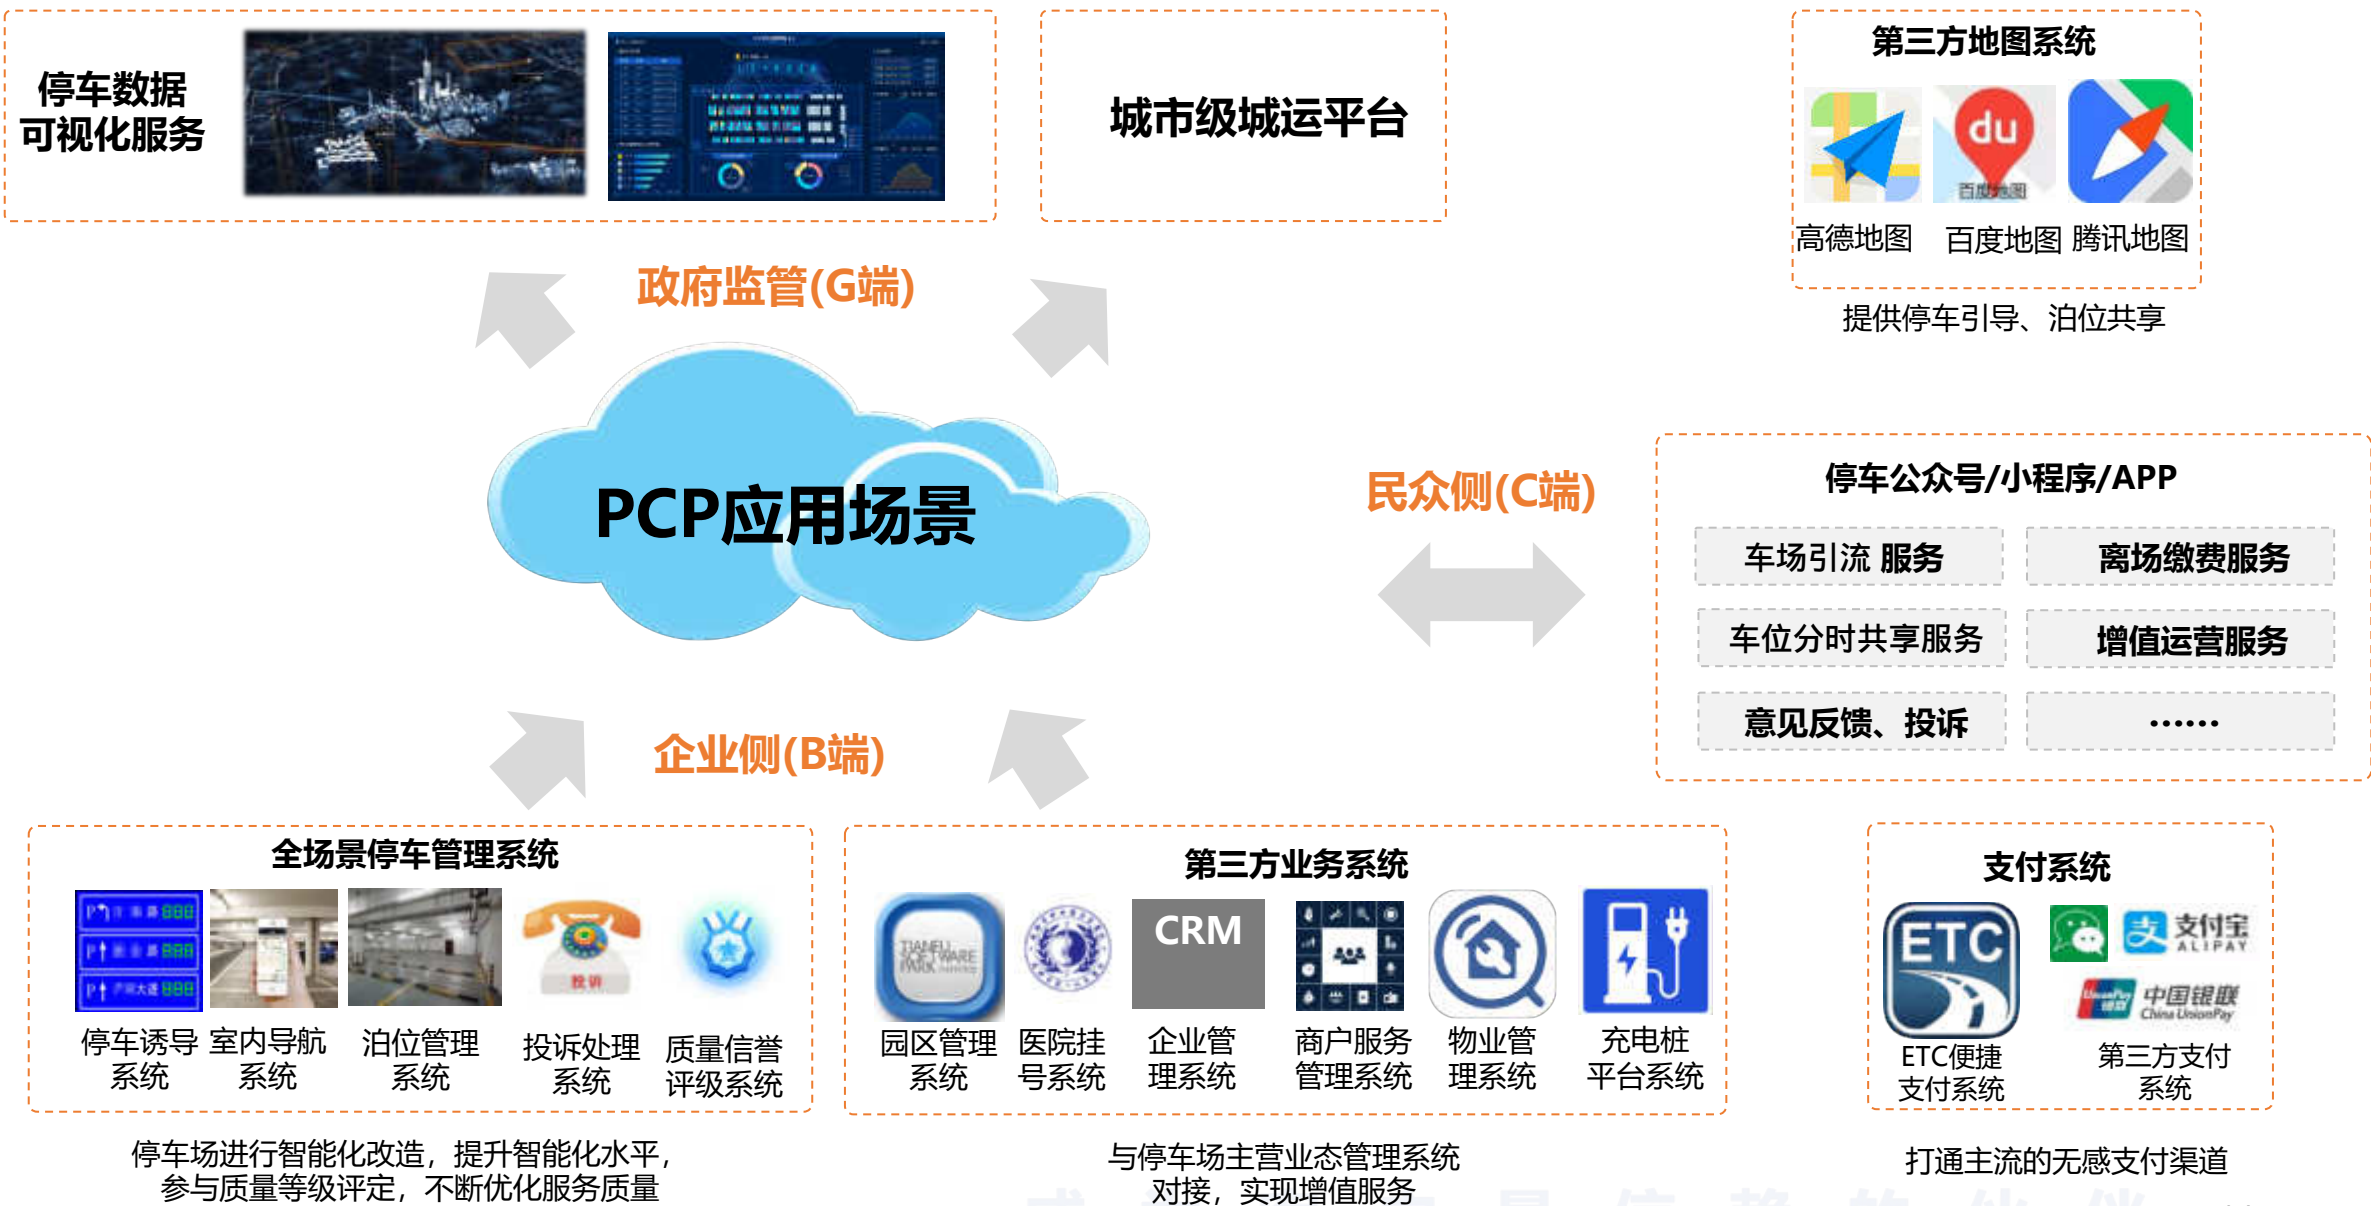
停车数据
可视化服务

城市级城运平台

第三方地图系统

du

高德地图 百度地图 腾讯地图

提供停车引导、泊位共享

政府监管(G端)

PCP应用场景

民众侧(C端)

停车公众号/小程序/APP

车场引流 服务 | 离场缴费服务
车位分时共享服务 | 增值运营服务
意见反馈、投诉 | ......

企业侧(B端)

全场景停车管理系统

停车诱导系统 室内导航系统 泊位管理系统 投诉处理系统 质量信誉评级系统

第三方业务系统

CRM

园区管理系统 医院挂号系统 企业管理系统 商户服务管理系统 物业管理系统 充电桩平台系统

支付系统

ETC

支付宝 ALIPAY

中国银联 China UnionPay

ETC便捷支付系统 第三方支付系统

停车场进行智能化改造，提升智能化水平，参与质量等级评定，不断优化服务质量

与停车场主营业态管理系统对接，实现增值服务

打通主流的无感支付渠道